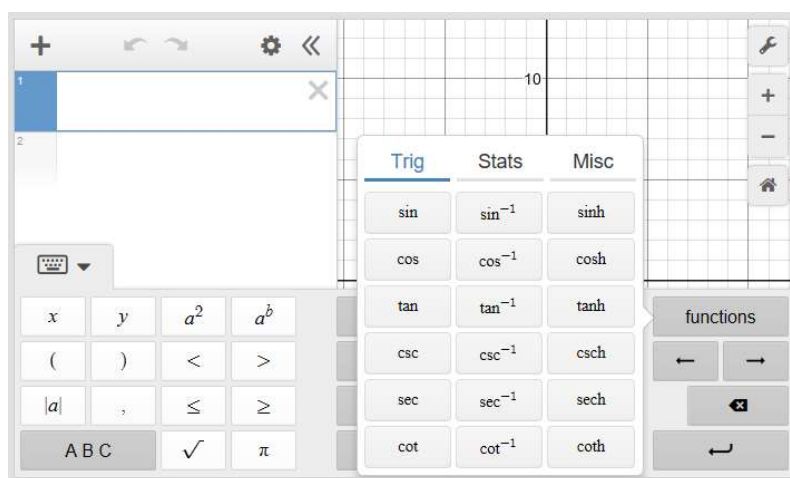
+ « 
1
2
10
Trig Stats Misc
sin $\sin^{-1}$ sinh
cos $\cos^{-1}$ cosh
tan $\tan^{-1}$ tanh
csc $\csc^{-1}$ csch
sec $\sec^{-1}$ sech
cot $\cot^{-1}$ coth
functions
$x$ $y$ $a^2$ $a^b$
( ) < >
$|a|$ , ≤ ≥
A B C √ π